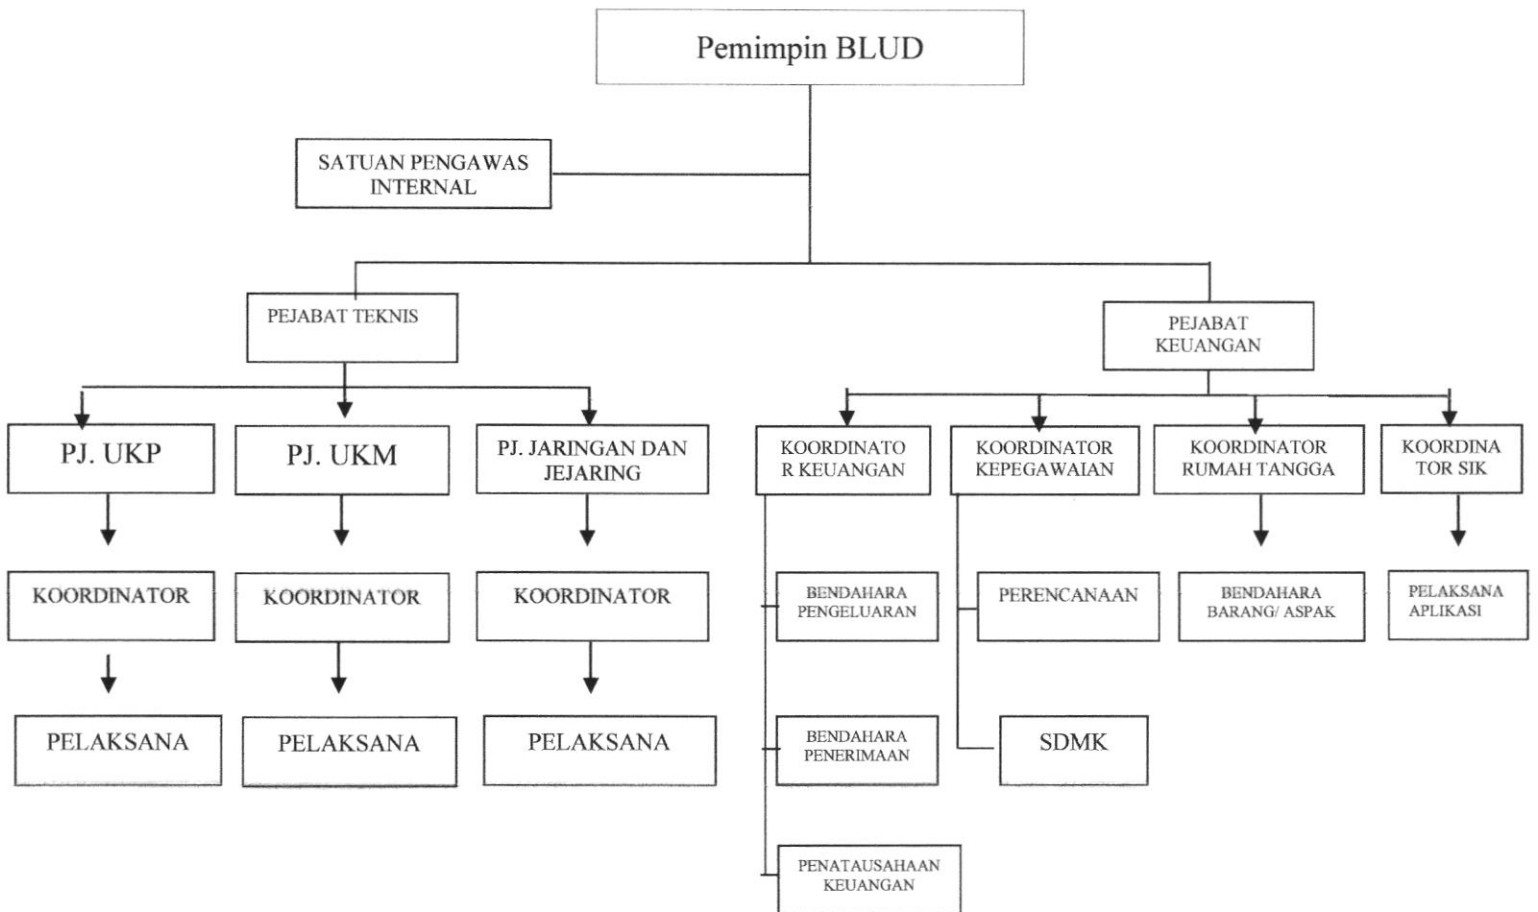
Pemimpin BLUD

SATUAN PENGAWAS INTERNAL

PEJABAT TEKNIS

PEJABAT KEUANGAN

PJ. UKP

PJ. UKM

PJ. JARINGAN DAN JEJARING

KOORDINATO R KEUANGAN

KOORDINATOR KEPEGAWAIAN

KOORDINATOR RUMAH TANGGA

KOORDINA TOR SIK

KOORDINATOR

KOORDINATOR

KOORDINATOR

BENDAHARA PENGELUARAN

PERENCANAAN

BENDAHARA BARANG/ ASPAK

PELAKSANA APLIKASI

PELAKSANA

PELAKSANA

PELAKSANA

BENDAHARA PENERIMAAN

SDMK

PENATAUSAHAAN KEUANGAN